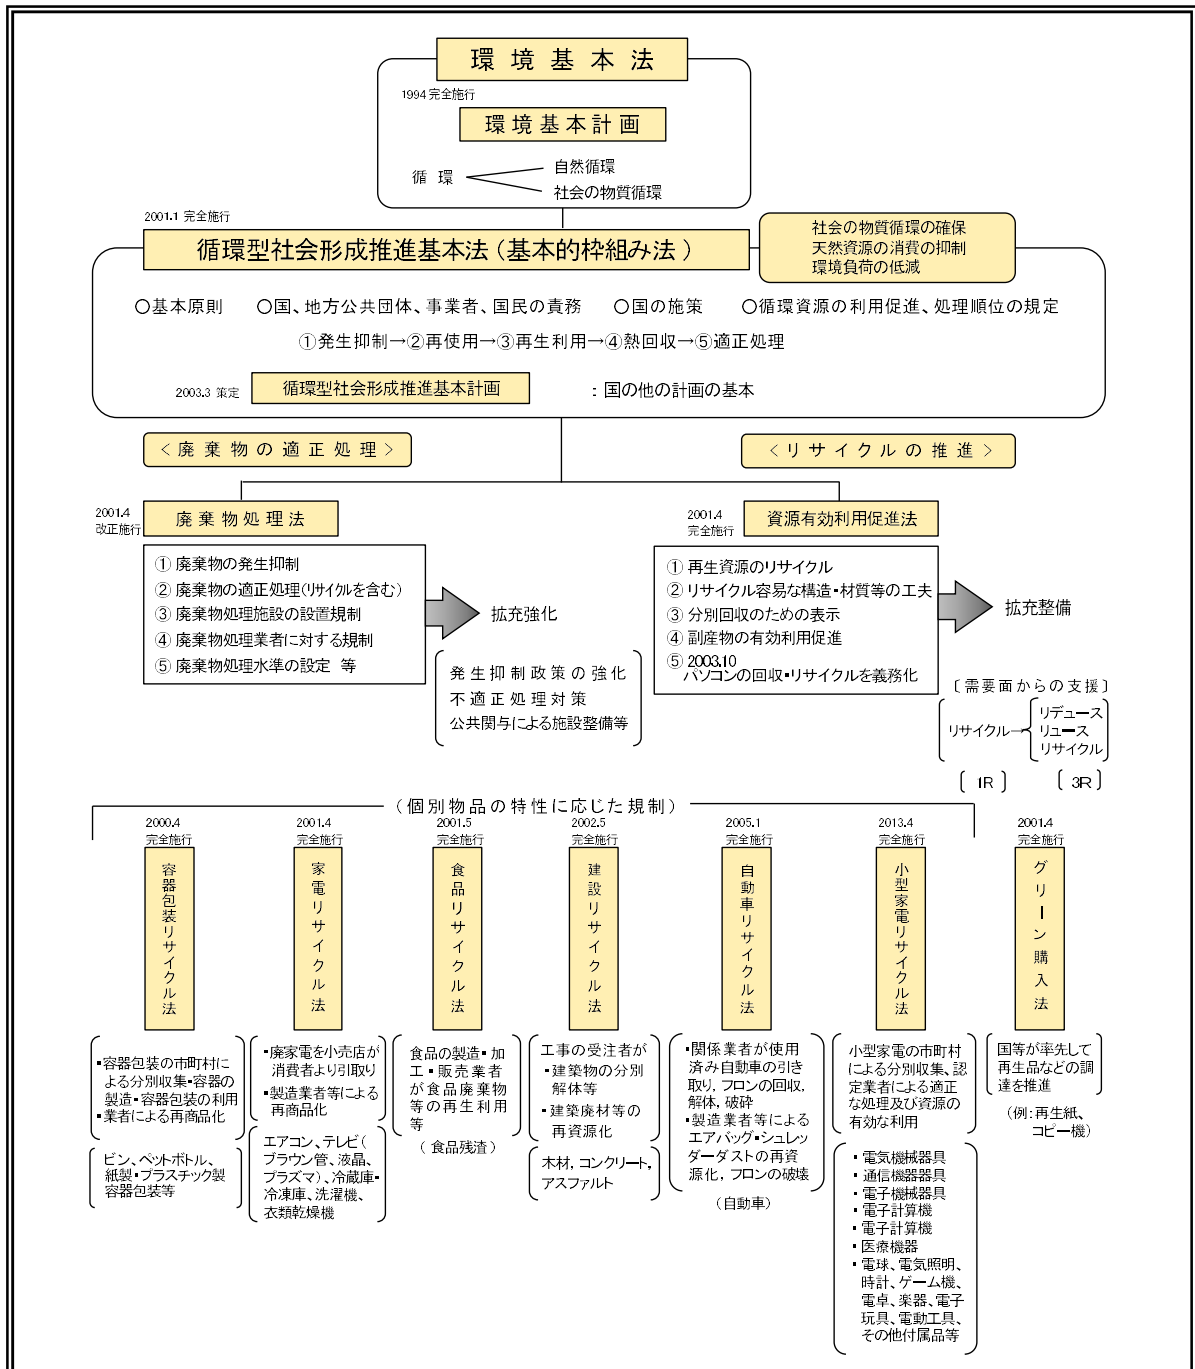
環境基本法

1994 完全施行

環境基本計画

循環 自然循環
社会の物質循環

2001.1 完全施行

循環型社会形成推進基本法（基本的枠組み法）

社会の物質循環の確保
天然資源の消費の抑制
環境負荷の低減

○基本原則 ○国、地方公共団体、事業者、国民の責務 ○国の施策 ○循環資源の利用促進、処理順位の規定

①発生抑制→②再使用→③再生利用→④熱回収→⑤適正処理

2003.3 策定 循環型社会形成推進基本計画 ：国の他の計画の基本

＜廃棄物の適正処理＞

＜リサイクルの推進＞

2001.4 改正施行 廃棄物処理法

① 廃棄物の発生抑制
② 廃棄物の適正処理(リサイクルを含む)
③ 廃棄物処理施設の設置規制
④ 廃棄物処理業者に対する規制
⑤ 廃棄物処理水準の設定 等

拡充強化

発生抑制政策の強化
不適正処理対策
公共関与による施設整備等

2001.4 完全施行 資源有効利用促進法

① 再生資源のリサイクル
② リサイクル容易な構造・材質等の工夫
③ 分別回収のための表示
④ 副産物の有効利用促進
⑤ 2003.10 パソコンの回収・リサイクルを義務化

拡充整備

〔需要面からの支援〕

リサイクル→ リデュース
リユース
リサイクル

［1R］ ［3R］

（個別物品の特性に応じた規制）

2000.4 完全施行
容器包装リサイクル法

2001.4 完全施行
家電リサイクル法

2001.5 完全施行
食品リサイクル法

2002.5 完全施行
建設リサイクル法

2005.1 完全施行
自動車リサイクル法

2013.4 完全施行
小型家電リサイクル法

2001.4 完全施行
グリーン購入法

・容器包装の市町村による分別収集・容器の製造・容器包装の利用業者による再商品化

ビン、ペットボトル、紙製・プラスチック製容器包装等

・廃家電を小売店が消費者より引取り
・製造業者等による再商品化

エアコン、テレビ（ブラウン管、液晶、プラズマ）、冷蔵庫・冷凍庫、洗濯機、衣類乾燥機

食品の製造・加工・販売業者が食品廃棄物等の再生利用等

（食品残渣）

工事の受注者が
・建築物の分別解体等
・建築廃材等の再資源化

木材，コンクリート，アスファルト

・関係業者が使用済み自動車の引き取り，フロンの回収，解体，破砕
・製造業者等によるエアバッグ・シュレッダーダストの再資源化，フロンの破壊

（自動車）

小型家電の市町村による分別収集、認定業者による適正な処理及び資源の有効な利用

・電気機械器具
・通信機器器具
・電子機械器具
・電子計算機
・電子計算機
・医療機器
・電球、電気照明、時計、ゲーム機、電卓、楽器、電子玩具、電動工具、その他付属品等

国等が率先して再生品などの調達を推進

（例：再生紙、コピー機）